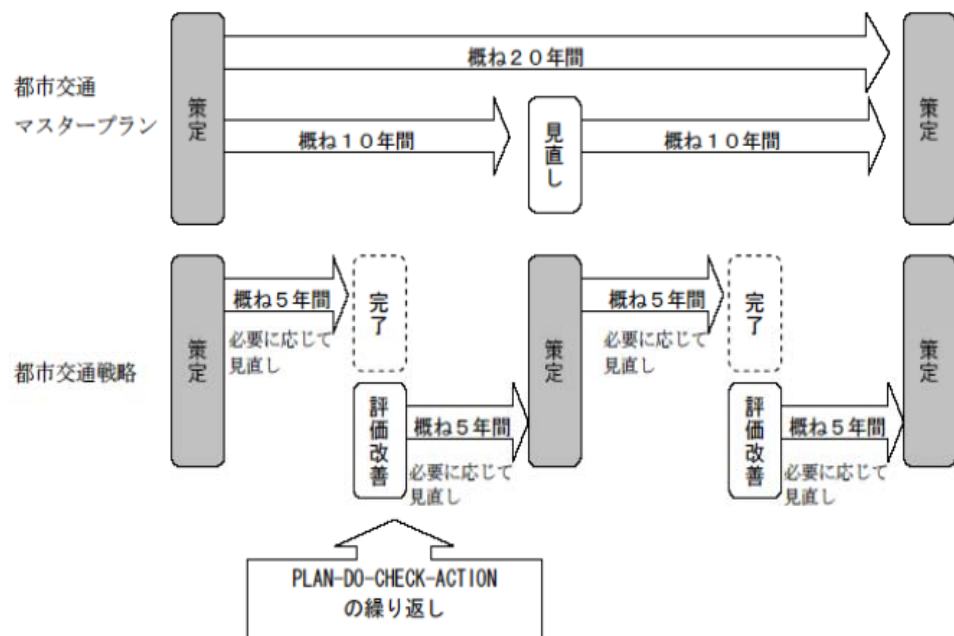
都市交通マスタープラン

策定

概ね２０年間

概ね１０年間

見直し

概ね１０年間

策定

都市交通戦略

策定

概ね５年間

必要に応じて見直し

完了

評価改善

概ね５年間

必要に応じて見直し

策定

概ね５年間

必要に応じて見直し

完了

評価改善

概ね５年間

必要に応じて見直し

策定

PLAN-DO-CHECK-ACTION
の繰り返し